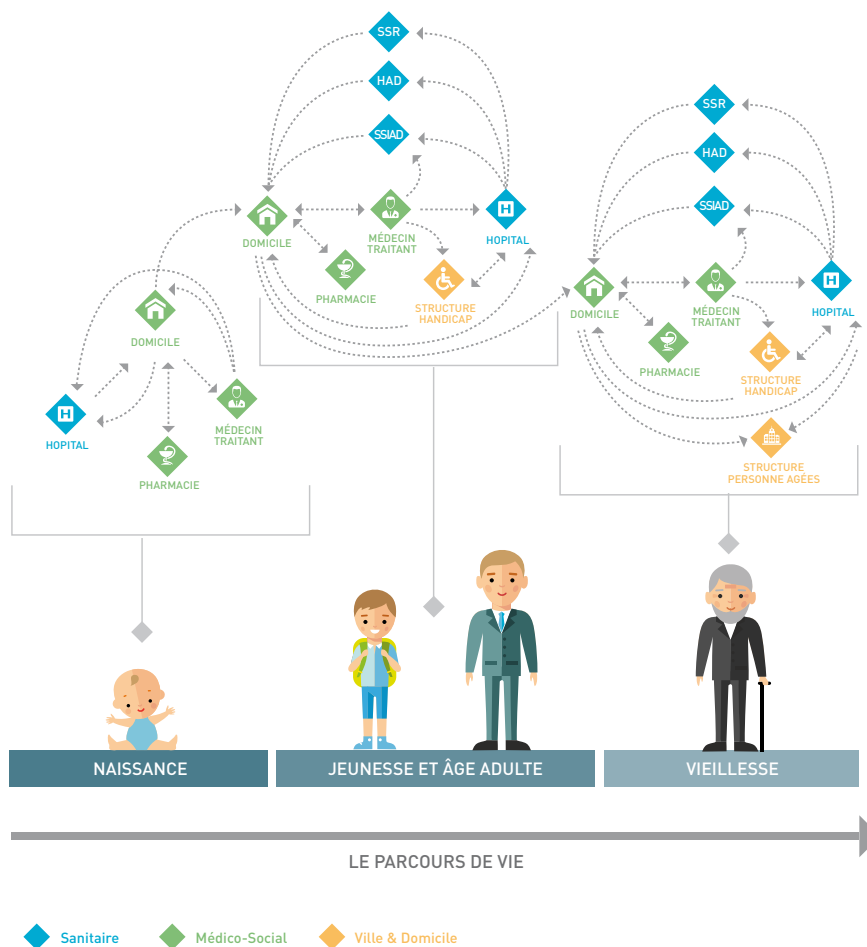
SSR
HAD
SSIAD
DOMICILE
MÉDECIN TRAITANT
HOPITAL
PHARMACIE
STRUCTURE HANDICAP

SSR
HAD
SSIAD
DOMICILE
MÉDECIN TRAITANT
HOPITAL
PHARMACIE
STRUCTURE HANDICAP
STRUCTURE PERSONNE AGÉES

DOMICILE
HOPITAL
MÉDECIN TRAITANT
PHARMACIE

NAISSANCE
JEUNESSE ET ÂGE ADULTE
VIEILLESSE

LE PARCOURS DE VIE

Sanitaire
Médico-Social
Ville & Domicile